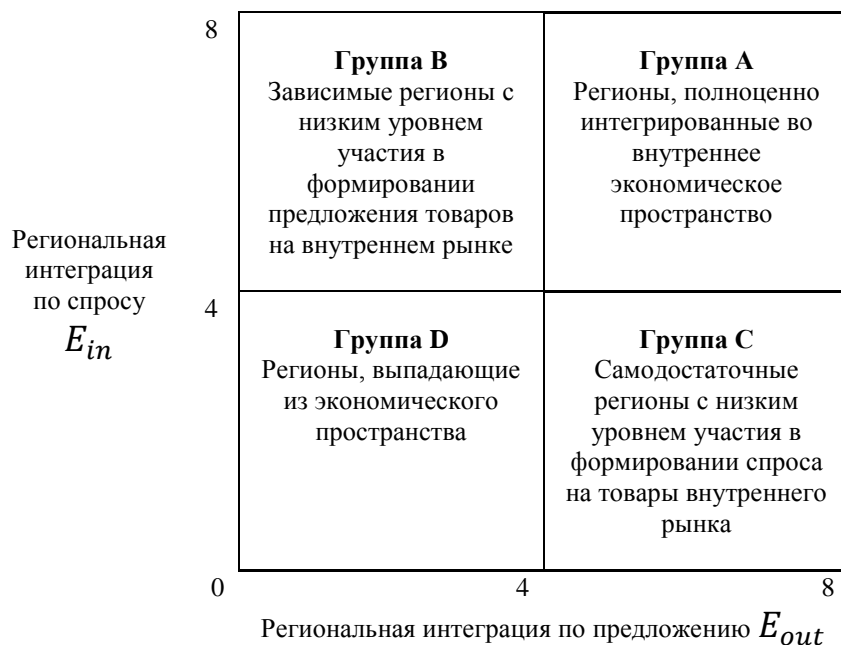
8

Группа B
Зависимые регионы с низким уровнем участия в формировании предложения товаров на внутреннем рынке

Группа A
Регионы, полноценно интегрированные во внутреннее экономическое пространство

Региональная интеграция по спросу $E_{in}$

4

Группа D
Регионы, выпадающие из экономического пространства

Группа C
Самодостаточные регионы с низким уровнем участия в формировании спроса на товары внутреннего рынка

0

4

8

Региональная интеграция по предложению $E_{out}$